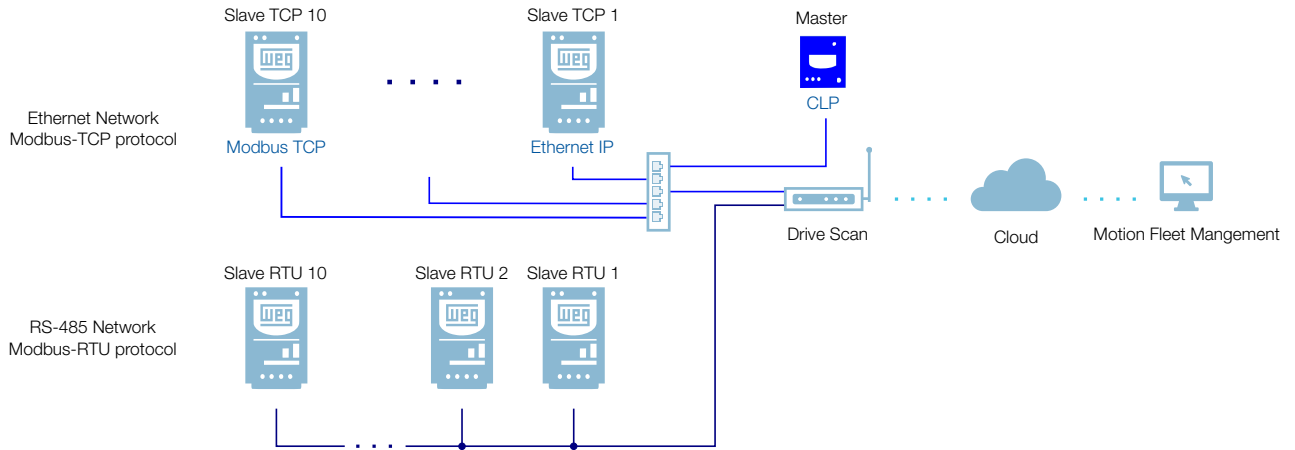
Slave TCP 10

WEG

Slave TCP 1

WEG

Master

CLP

Ethernet Network
Modbus-TCP protocol

Modbus TCP

Ethernet IP

Drive Scan

Cloud

Motion Fleet Mangement

Slave RTU 10

WEG

Slave RTU 2

WEG

Slave RTU 1

WEG

RS-485 Network
Modbus-RTU protocol